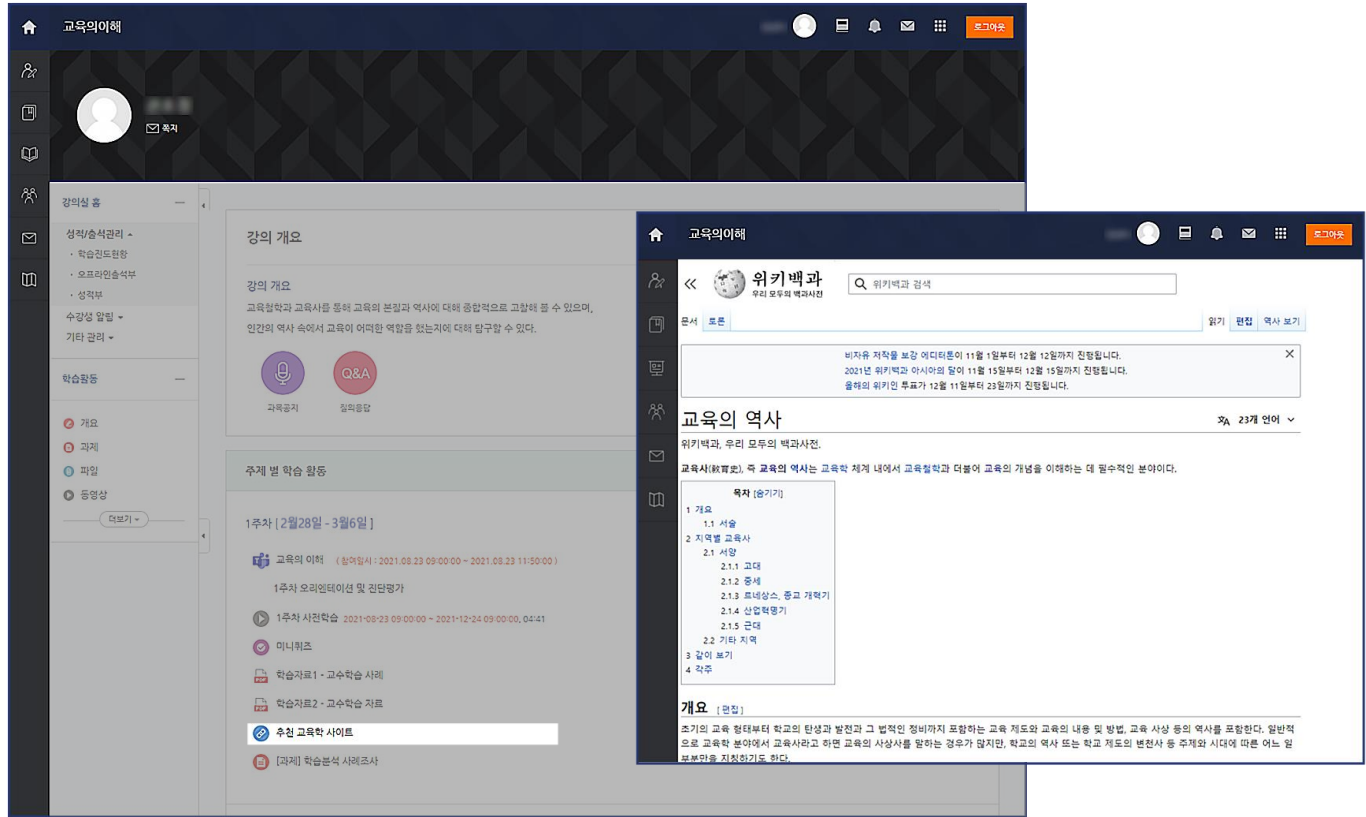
교육의이해

로그아웃

쪽지

강의실 홈

성적/출석관리
· 학습진도현황
· 오프라인출석부
· 성적부
수강생 알림
기타 관리

학습활동

개요
과제
파일
동영상
더보기

강의 개요

강의 개요
교육철학과 교육사를 통해 교육의 본질과 역사에 대해 종합적으로 고찰해 볼 수 있으며, 인간의 역사 속에서 교육이 어떠한 역할을 했는지에 대해 탐구할 수 있다.

과목공지
Q&A
질의응답

주제 별 학습 활동

1주차 [2월28일 - 3월6일]

교육의 이해 (참여일시 : 2021.08.23 09:00:00 ~ 2021.08.23 11:50:00)
1주차 오리엔테이션 및 진단평가
1주차 사전학습 2021-08-23 09:00:00 ~ 2021-12-24 09:00:00, 04:41
미니퀴즈
학습자료1 - 교수학습 사례
학습자료2 - 교수학습 자료
추천 교육학 사이트
[과제] 학습분석 사례조사

교육의이해

로그아웃

위키백과
우리 모두의 백과사전

위키백과 검색

문서 토론
읽기 편집 역사 보기

비자유 저작물 보강 에디터톤이 11월 1일부터 12월 12일까지 진행됩니다.
2021년 위키백과 아시아의 달이 11월 15일부터 12월 15일까지 진행됩니다.
올해의 위키인 투표가 12월 11일부터 23일까지 진행됩니다.

교육의 역사
23개 언어

위키백과, 우리 모두의 백과사전.

교육사(敎育史), 즉 교육의 역사는 교육학 체계 내에서 교육철학과 더불어 교육의 개념을 이해하는 데 필수적인 분야이다.

목차 [숨기기]
1 개요
1.1 서술
2 지역별 교육사
2.1 서양
2.1.1 고대
2.1.2 중세
2.1.3 르네상스, 종교 개혁기
2.1.4 산업혁명기
2.1.5 근대
2.2 기타 지역
3 같이 보기
4 각주

개요 [편집]

초기의 교육 형태부터 학교의 탄생과 발전과 그 법적인 정비까지 포함하는 교육 제도와 교육의 내용 및 방법, 교육 사상 등의 역사를 포함한다. 일반적으로 교육학 분야에서 교육사라고 하면 교육의 사상사를 말하는 경우가 많지만, 학교의 역사 또는 학교 제도의 변천사 등 주제와 시대에 따른 어느 일부분만을 지칭하기도 한다.